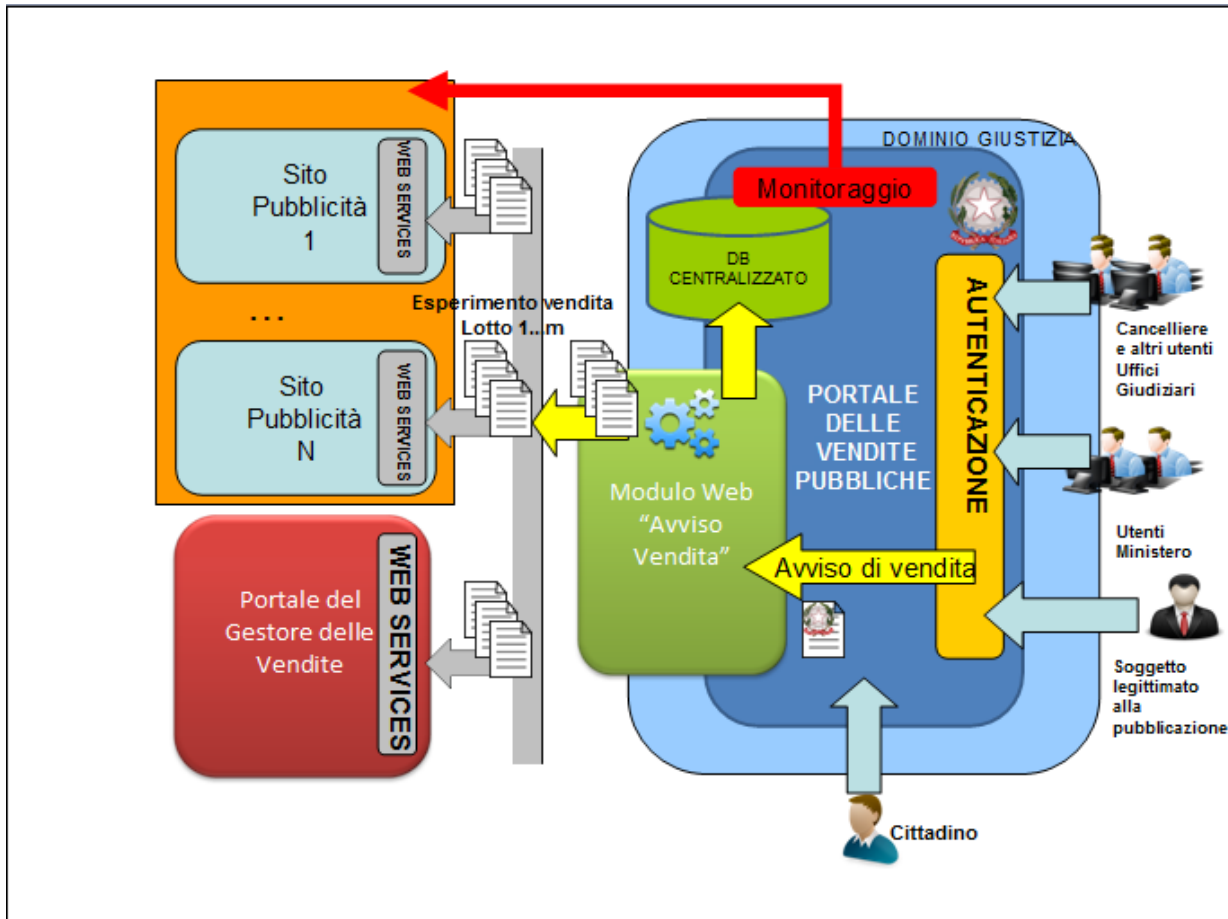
DOMINIO GIUSTIZIA

Monitoraggio

Sito Pubblicità 1

WEB SERVICES

...

Sito Pubblicità N

WEB SERVICES

Esperimento vendita Lotto 1...m

DB CENTRALIZZATO

PORTALE DELLE VENDITE PUBBLICHE

AUTENTICAZIONE

Cancelliere e altri utenti Uffici Giudiziari

Utenti Ministero

Soggetto legittimato alla pubblicazione

Modulo Web “Avviso Vendita”

Avviso di vendita

Portale del Gestore delle Vendite

WEB SERVICES

Cittadino